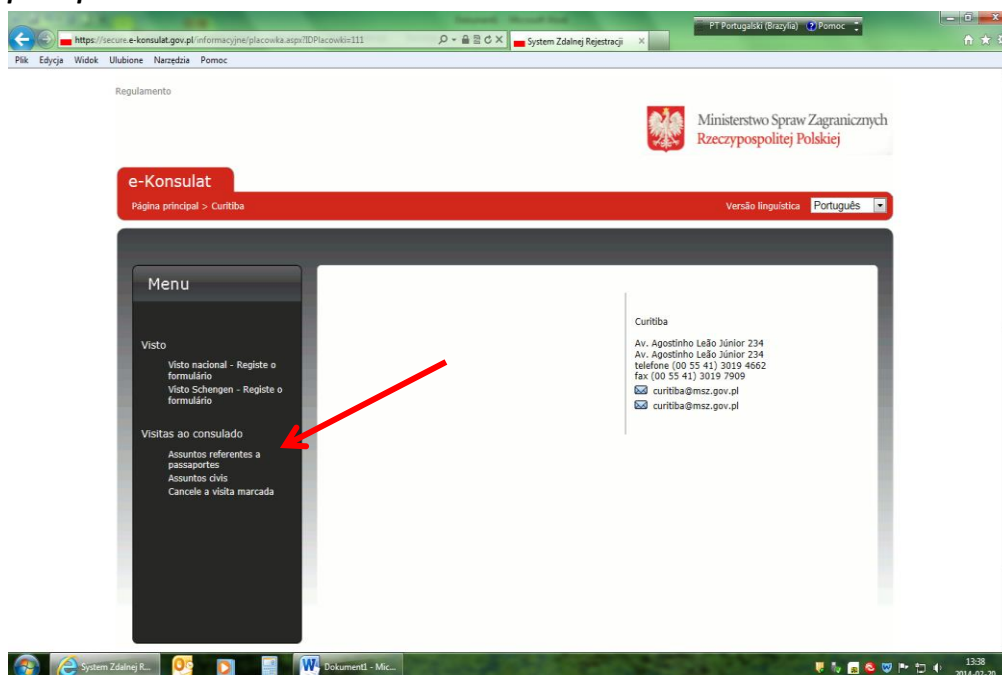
https://secure.e-konsulat.gov.pl/informacyjne/placowka.aspx?IDPlacowki=111
System Zdalnej Rejestracji
PT Portugalski (Brazylia) Pomoc
Plik Edycja Widok Ulubione Narzędzia Pomoc

Regulamento

Ministerstwo Spraw Zagranicznych
Rzeczypospolitej Polskiej

e-Konsulat
Página principal > Curitiba
Versão linguística Português

Menu

Visto
Visto nacional - Registe o formulário
Visto Schengen - Registe o formulário

Visitas ao consulado
Assuntos referentes a passaportes
Assuntos civis
Cancele a visita marcada

Curitiba

Av. Agostinho Leão Júnior 234
Av. Agostinho Leão Júnior 234
telefone (00 55 41) 3019 4662
fax (00 55 41) 3019 7909
curitiba@msz.gov.pl
curitiba@msz.gov.pl

System Zdalnej R...
Dokument1 - Mic...
13:38
2014-02-20